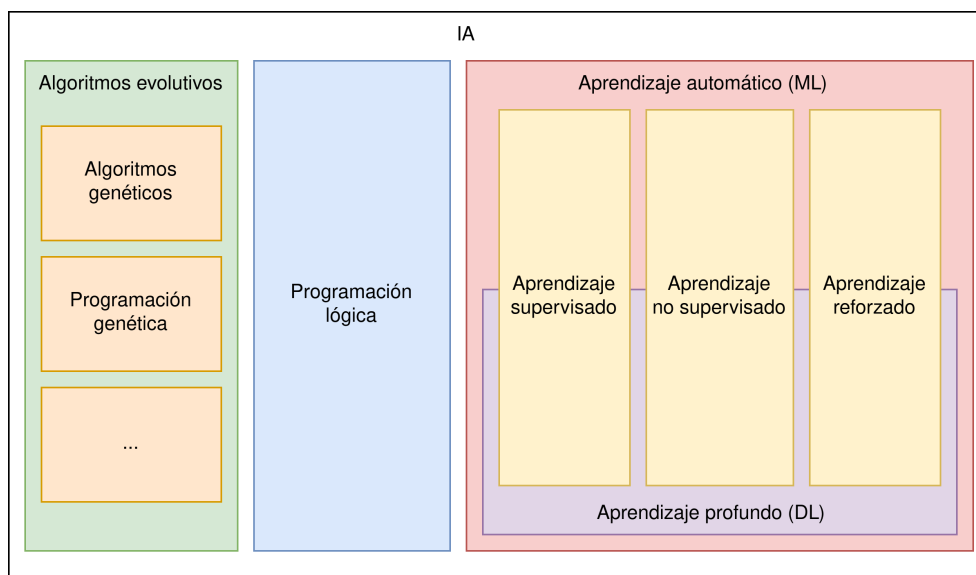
IA

Algoritmos evolutivos

Algoritmos genéticos

Programación genética

...

Programación lógica

Aprendizaje automático (ML)

Aprendizaje supervisado

Aprendizaje no supervisado

Aprendizaje reforzado

Aprendizaje profundo (DL)